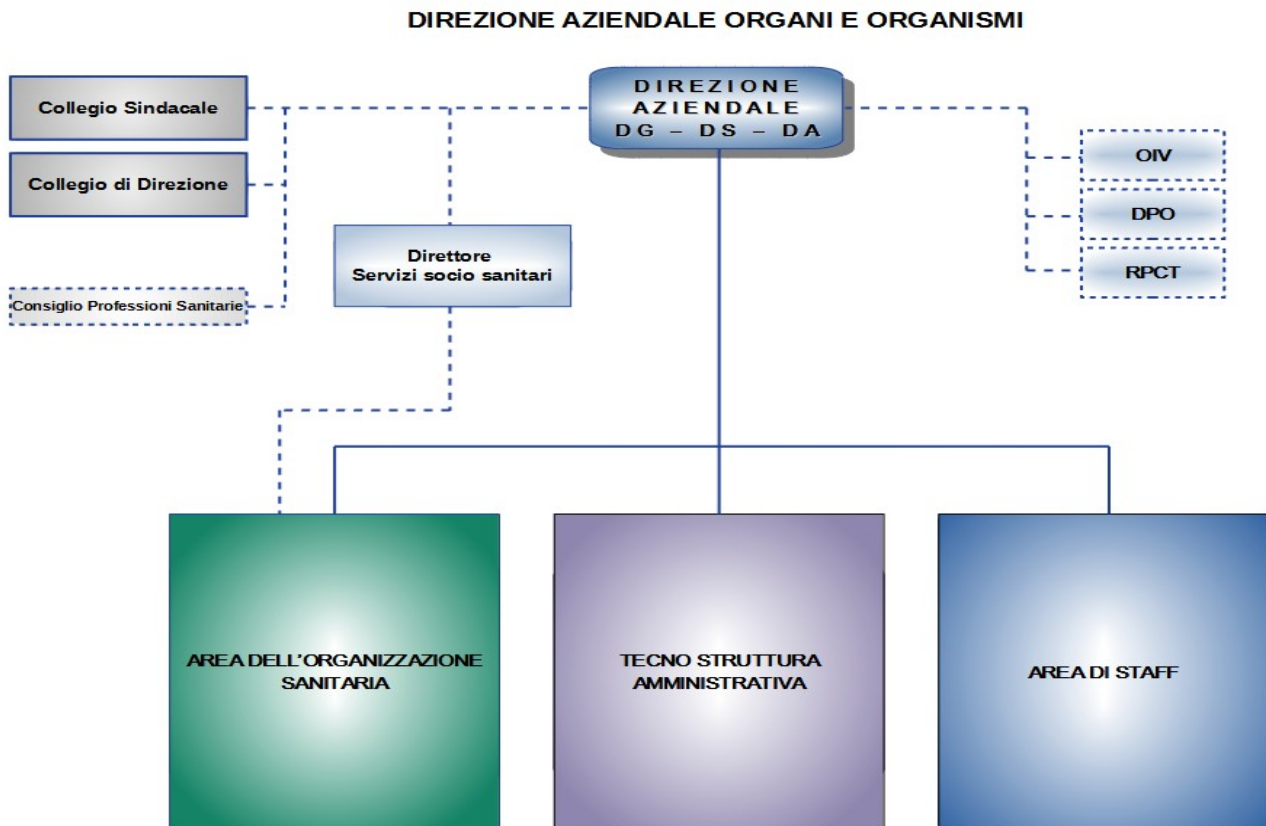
DIREZIONE AZIENDALE ORGANI E ORGANISMI

Collegio Sindacale

Collegio di Direzione

Consiglio Professioni Sanitarie

DIREZIONE AZIENDALE DG – DS – DA

Direttore Servizi socio sanitari

OIV

DPO

RPCT

AREA DELL'ORGANIZZAZIONE SANITARIA

TECNO STRUTTURA AMMINISTRATIVA

AREA DI STAFF